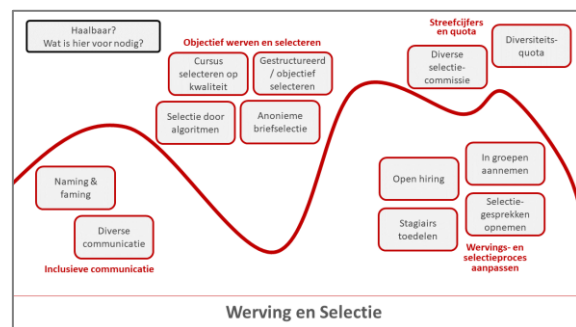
Haalbaar?
Wat is hier voor nodig?

Objectief werven en selecteren

Cursus selecteren op kwaliteit

Gestructureerd / objectief selecteren

Selectie door algoritmen

Anonieme briefselectie

Streefcijfers en quota

Diverse selectie-commissie

Diversiteits-quota

Naming & faming

Diverse communicatie

Inclusieve communicatie

Open hiring

In groepen aannemen

Stagiairs toedelen

Selectie-gesprekken opnemen

Wervings- en selectieproces aanpassen

Werving en Selectie